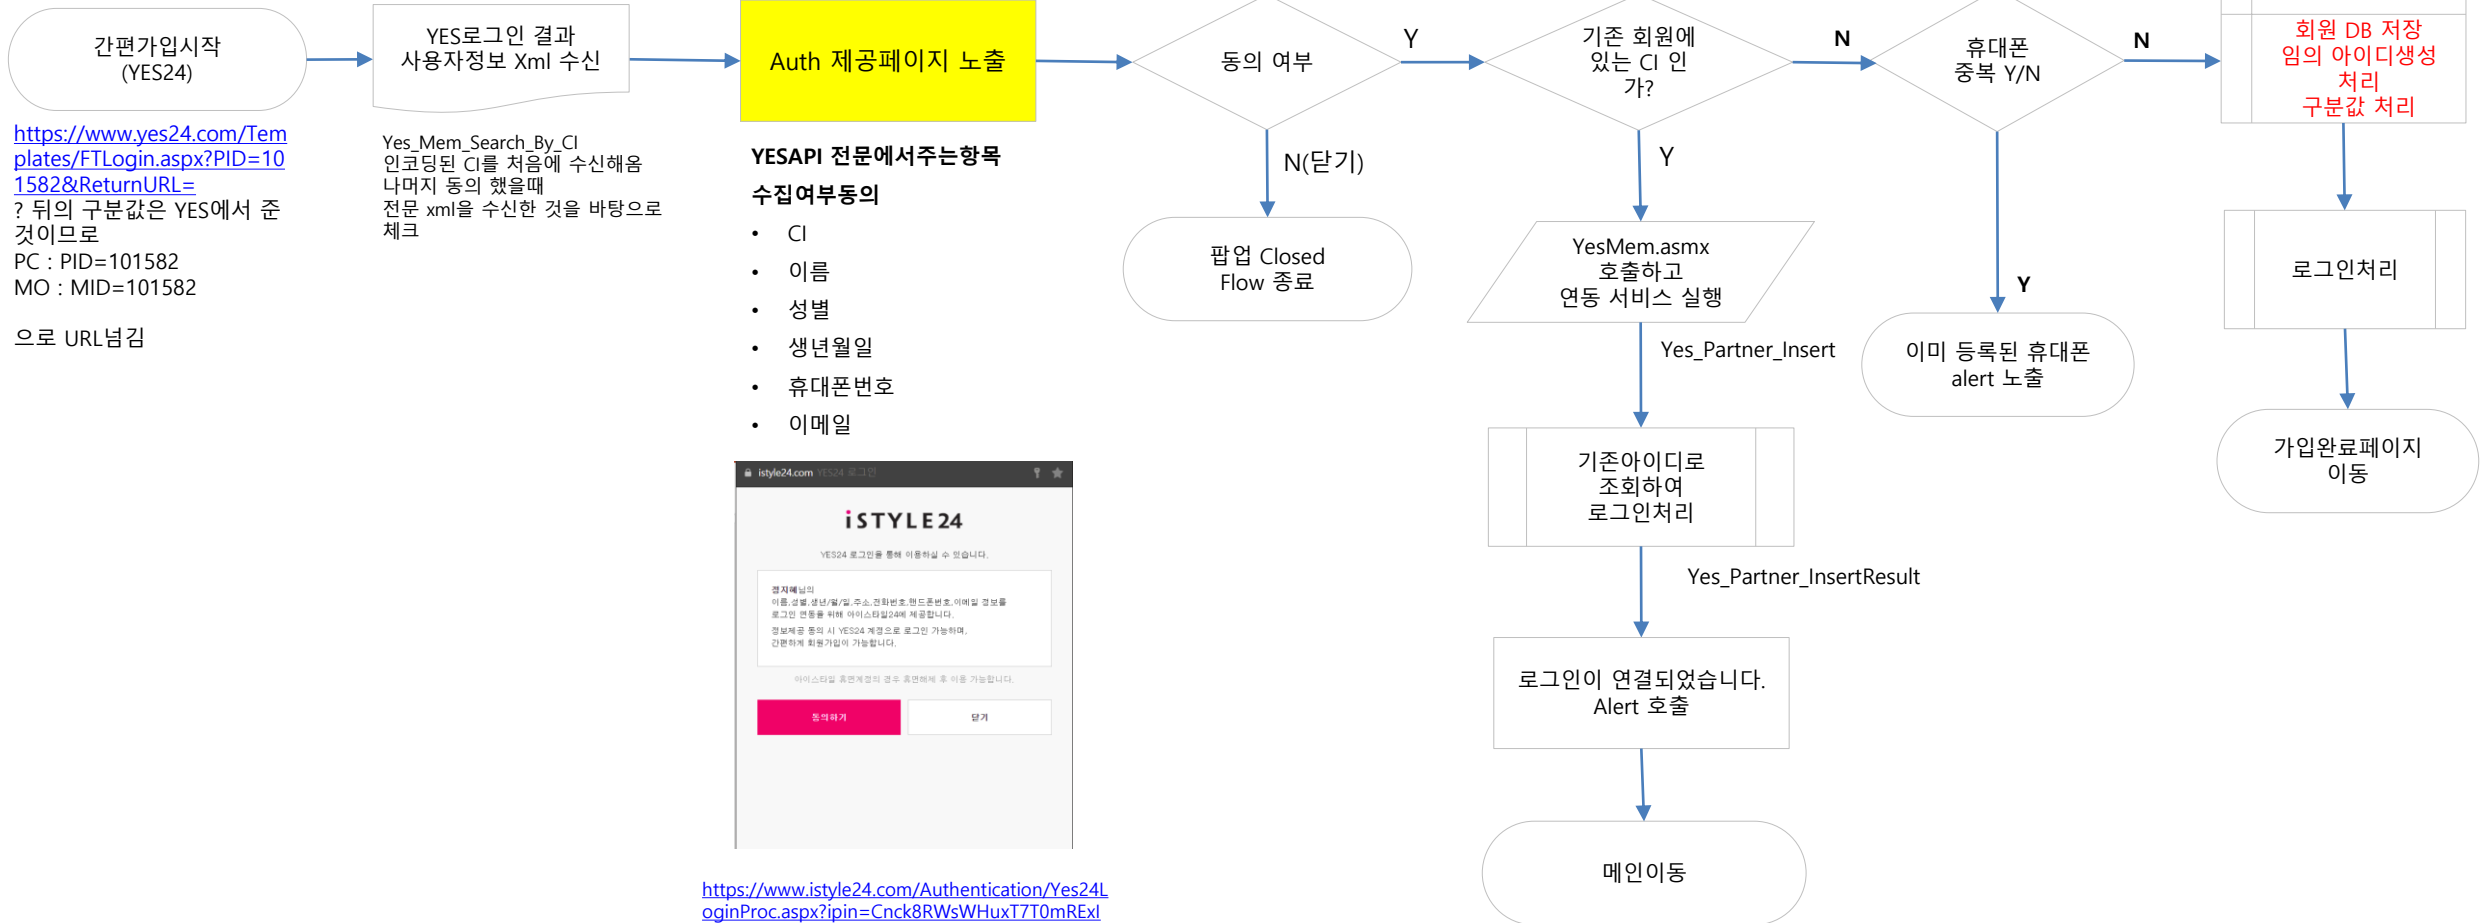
간편가입시작
(YES24)

https://www.yes24.com/Templates/FTLogin.aspx?PID=101582&ReturnURL=
? 뒤의 구분값은 YES에서 준 것이므로
PC : PID=101582
MO : MID=101582

으로 URL넘김

YES로그인 결과
사용자정보 Xml 수신

Yes_Mem_Search_By_CI
인코딩된 CI를 처음에 수신해옴
나머지 동의 했을때
전문 xml을 수신한 것을 바탕으로 체크

Auth 제공페이지 노출

YESAPI 전문에서주는항목
수집여부동의
• CI
• 이름
• 성별
• 생년월일
• 휴대폰번호
• 이메일

istyle24.com YES24 로그인
iSTYLE24
YES24 로그인을 통해 이용하실 수 있습니다.
정지혜님의
이름,성별,생년월일,주소,전화번호,핸드폰번호,이메일 정보를
로그인 연동을 위해 아이스타일24에 제공합니다.
정보제공 동의 시 YES24 계정으로 로그인 가능하며,
간편하게 회원가입이 가능합니다.
아이스타일 휴면계정의 경우 휴면해제 후 이용 가능합니다.
동의하기
닫기

https://www.istyle24.com/Authentication/Yes24LoginProc.aspx?ipin=Cnck8RWsWHuxT7T0mRExl

동의 여부
Y
N(닫기)
팝업 Closed
Flow 종료

기존 회원에
있는 CI 인
가?
N
Y

YesMem.asmx
호출하고
연동 서비스 실행

Yes_Partner_Insert

기존아이디로
조회하여
로그인처리

Yes_Partner_InsertResult

로그인이 연결되었습니다.
Alert 호출

메인이동

휴대폰
중복 Y/N
N
Y
이미 등록된 휴대폰
alert 노출

회원 DB 저장
임의 아이디생성
처리
구분값 처리

로그인처리

가입완료페이지
이동